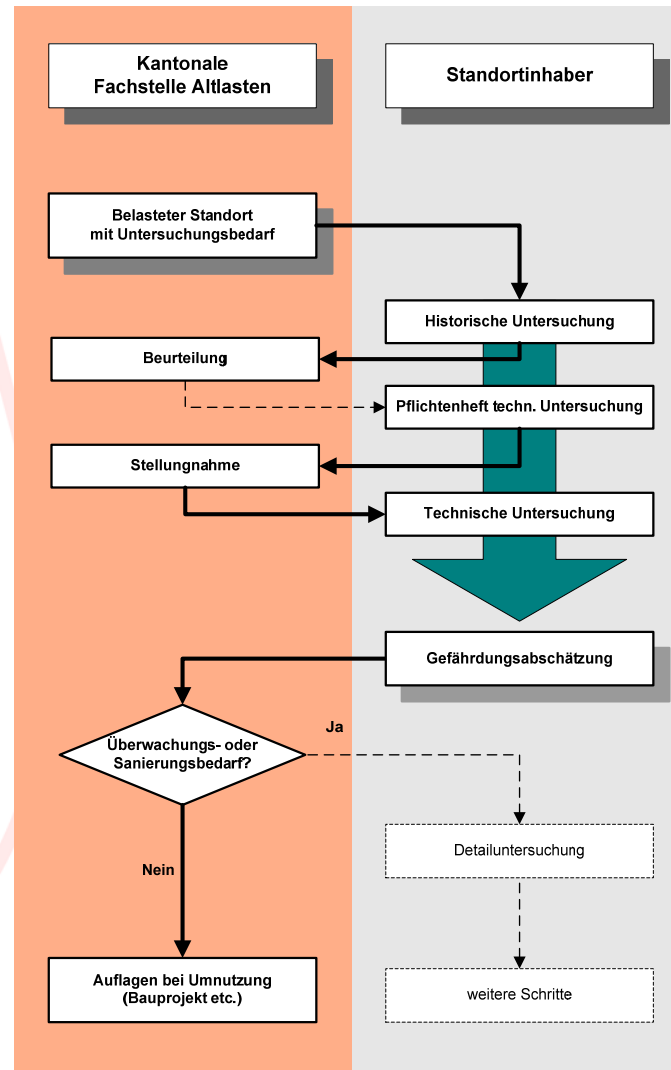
Kantonale Fachstelle Altlasten

Standortinhaber

Belasteter Standort mit Untersuchungsbedarf

Historische Untersuchung

Beurteilung

Pflichtenheft techn. Untersuchung

Stellungnahme

Technische Untersuchung

Gefährdungsabschätzung

Ja

Überwachungs- oder Sanierungsbedarf?

Detailuntersuchung

Nein

Auflagen bei Umnutzung (Bauprojekt etc.)

weitere Schritte